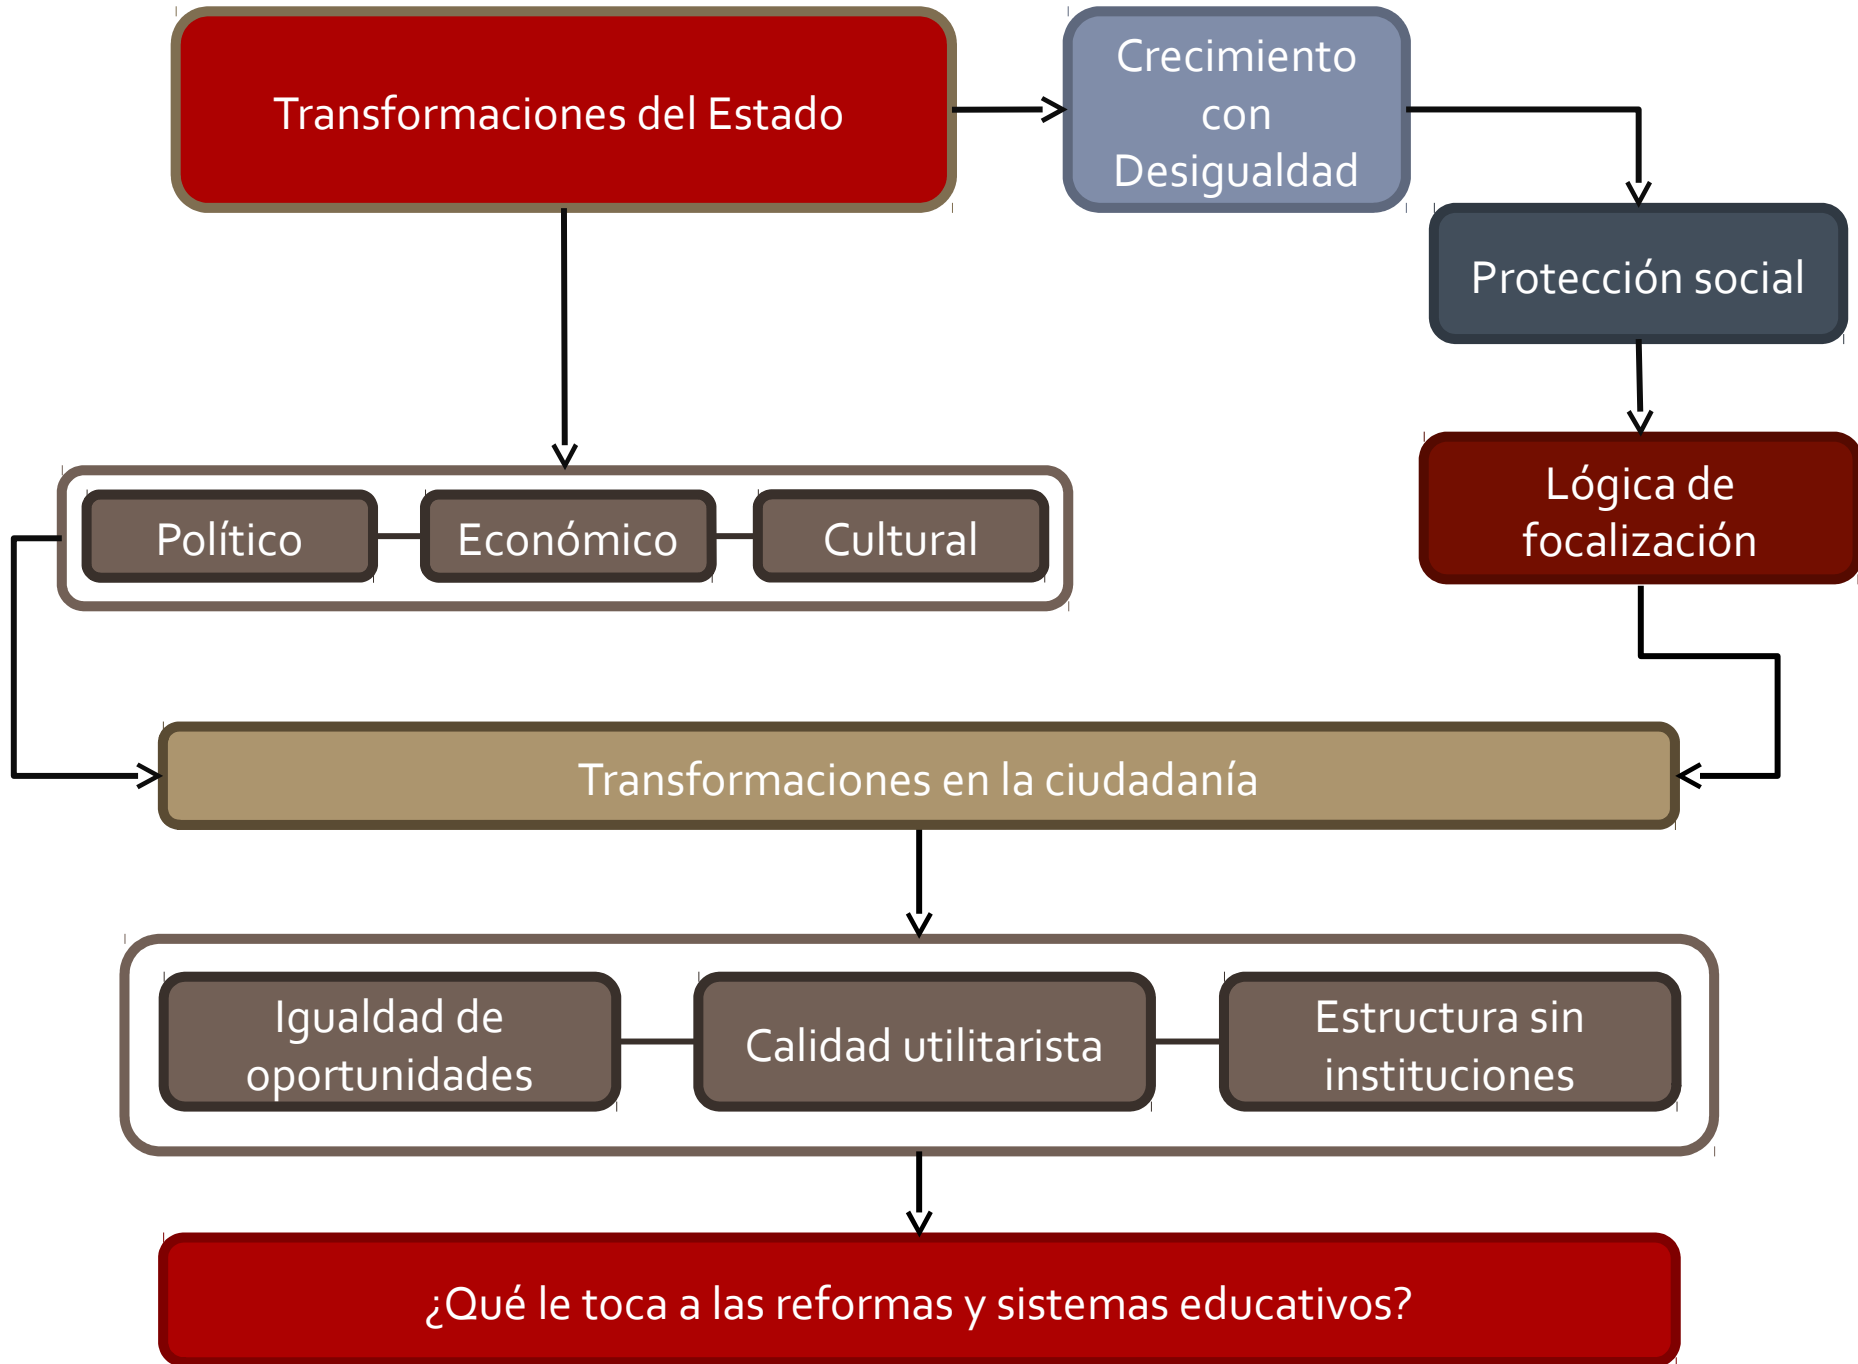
Transformaciones del Estado

Crecimiento con Desigualdad

Protección social

Lógica de focalización

Político

Económico

Cultural

Transformaciones en la ciudadanía

Igualdad de oportunidades

Calidad utilitarista

Estructura sin instituciones

¿Qué le toca a las reformas y sistemas educativos?